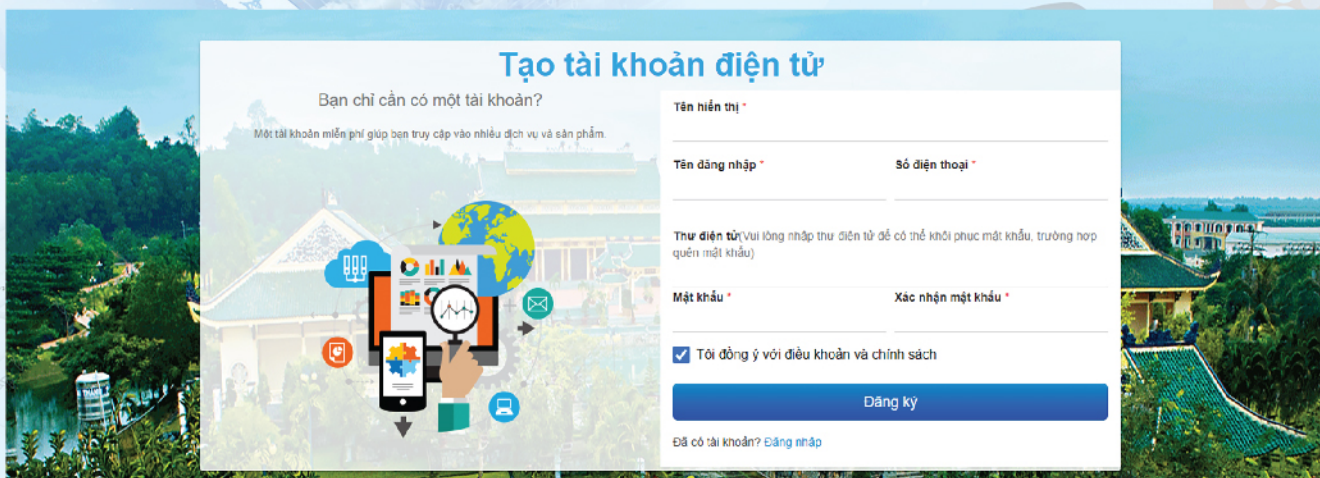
Tạo tài khoản điện tử

Bạn chỉ cần có một tài khoản?

Một tài khoản miễn phí giúp bạn truy cập vào nhiều dịch vụ và sản phẩm.

Tên hiển thị *

Tên đăng nhập *

Số điện thoại *

Thư điện tử(Vui lòng nhập thư điện tử để có thể khôi phục mật khẩu, trường hợp quên mật khẩu)

Mật khẩu *

Xác nhận mật khẩu *

Tôi đồng ý với điều khoản và chính sách

Đăng ký

Đã có tài khoản? Đăng nhập